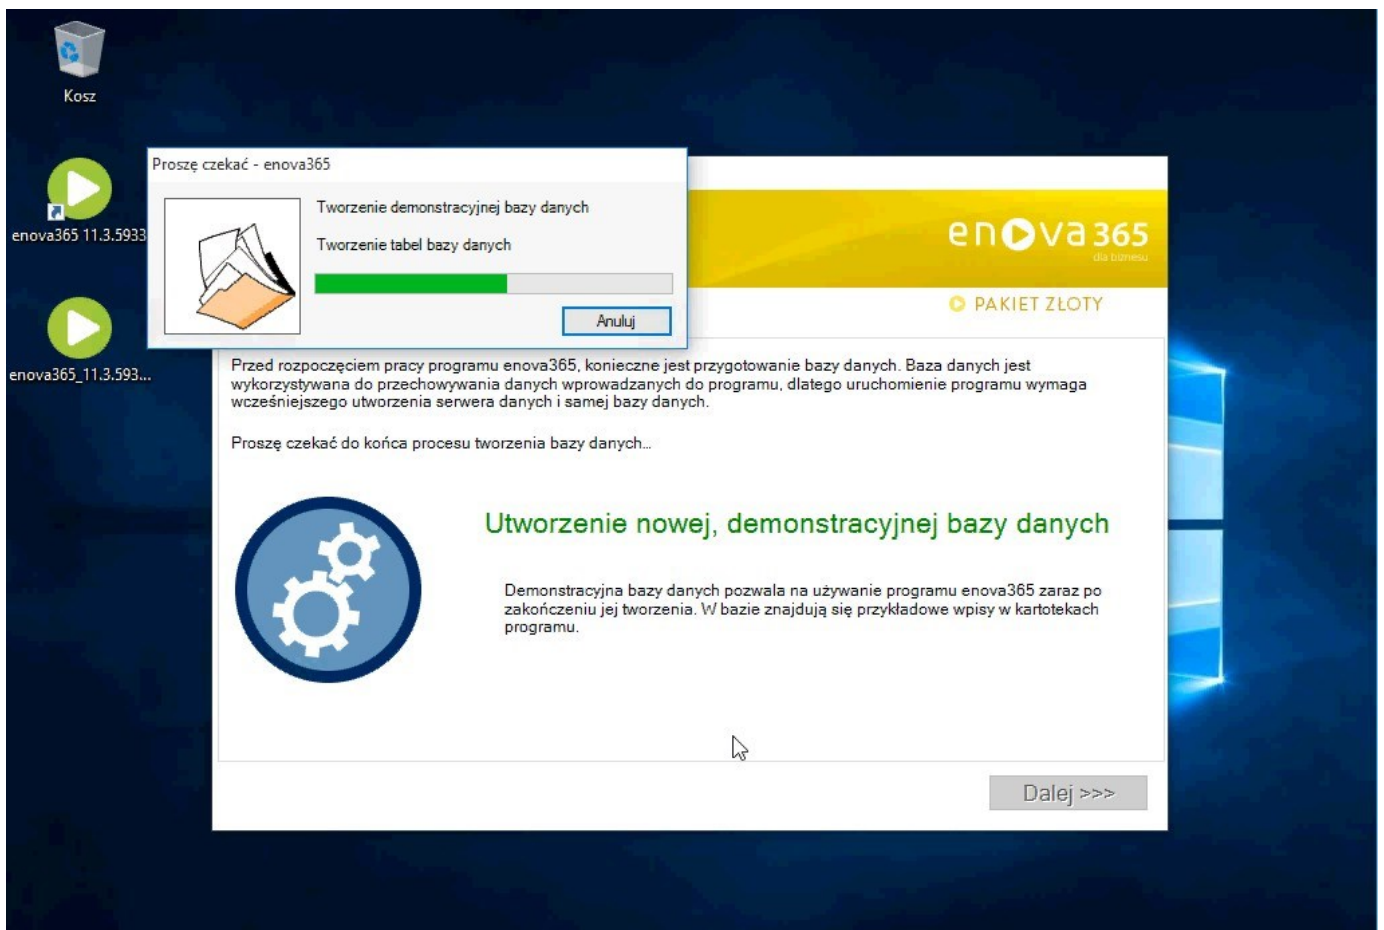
Kosz

enova365 11.3.5933

enova365_11.3.593...

Proszę czekać - enova365

Tworzenie demonstracyjnej bazy danych

Tworzenie tabel bazy danych

Anuluj

enova365
dla biznesu

PAKIET ZŁOTY

Przed rozpoczęciem pracy programu enova365, konieczne jest przygotowanie bazy danych. Baza danych jest wykorzystywana do przechowywania danych wprowadzanych do programu, dlatego uruchomienie programu wymaga wcześniejszego utworzenia serwera danych i samej bazy danych.

Proszę czekać do końca procesu tworzenia bazy danych...

Utworzenie nowej, demonstracyjnej bazy danych

Demonstracyjna bazy danych pozwala na używanie programu enova365 zaraz po zakończeniu jej tworzenia. W bazie znajdują się przykładowe wpisy w kartotekach programu.

Dalej >>>